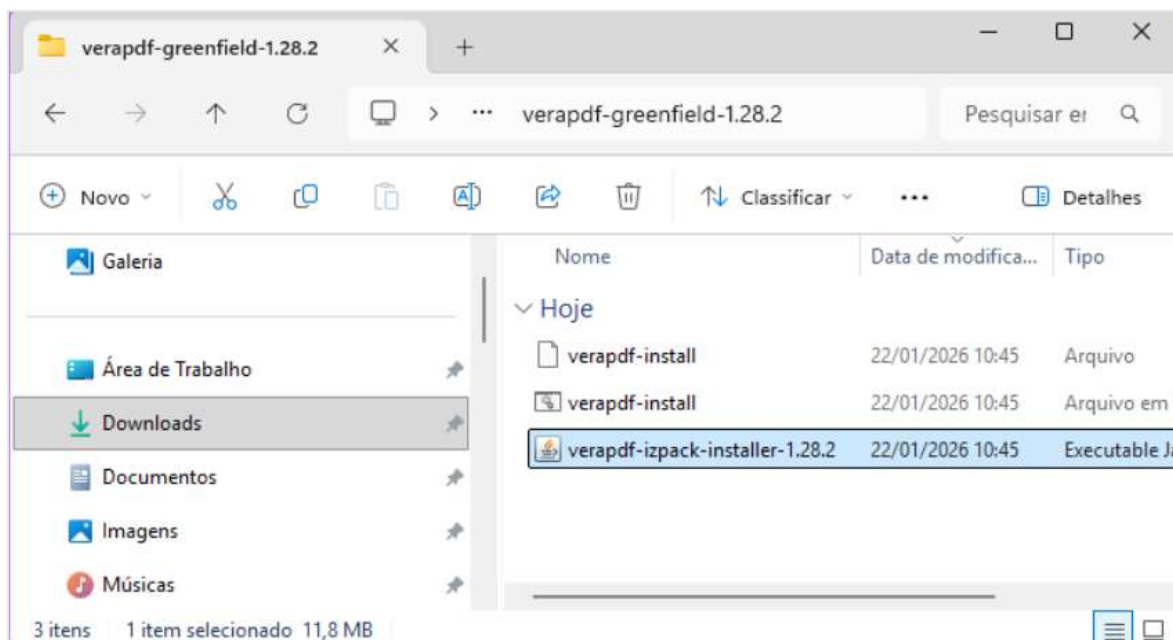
verapdf-greenfield-1.28.2 × +

— ☐ ×

← → ↑ ⟳ > ··· verapdf-greenfield-1.28.2

Pesquisar er

Novo Classificar ··· Detalhes

Galeria

Área de Trabalho

Downloads

Documentos

Imagens

Músicas

| Nome | Data de modifica... | Tipo |
|---|---|---|
| Hoje | | |
| verapdf-install | 22/01/2026 10:45 | Arquivo |
| verapdf-install | 22/01/2026 10:45 | Arquivo em |
| verapdf-izpack-installer-1.28.2 | 22/01/2026 10:45 | Executable J |

3 itens 1 item selecionado 11,8 MB